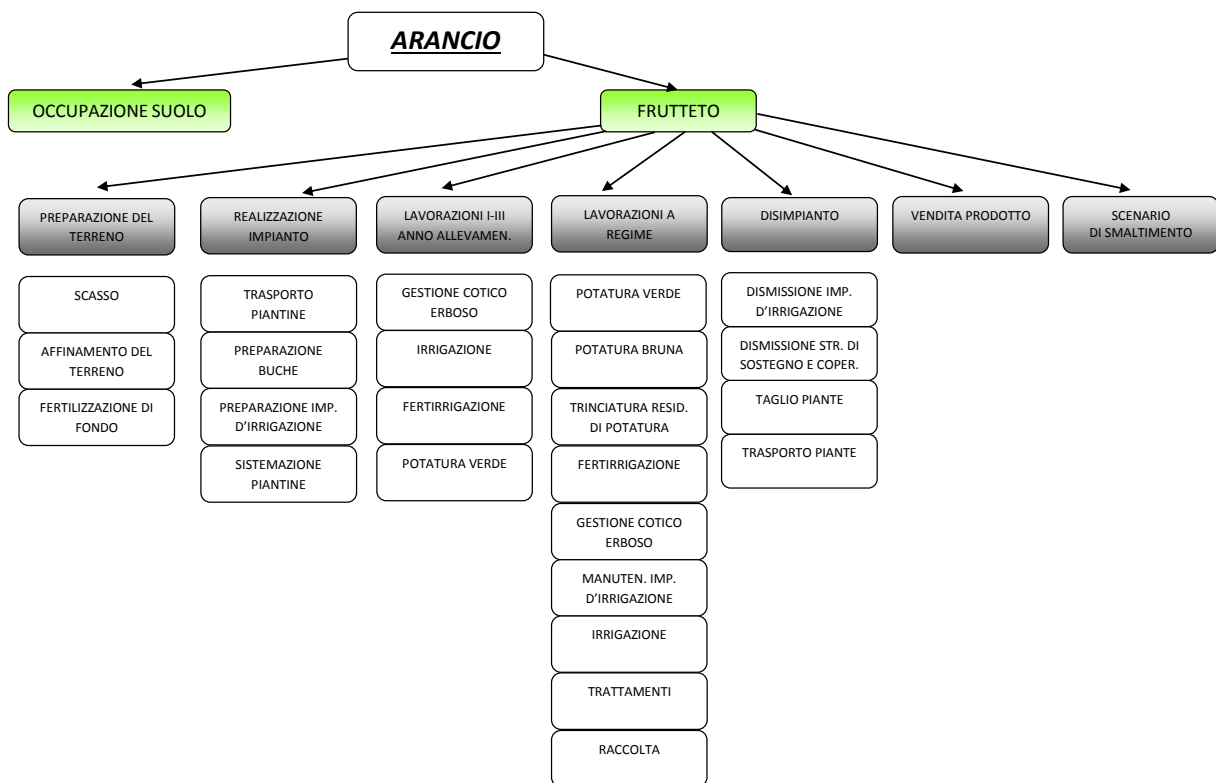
ARANCIO

OCCUPAZIONE SUOLO

FRUTTETO

PREPARAZIONE DEL TERRENO

SCASSO

AFFINAMENTO DEL TERRENO

FERTILIZZAZIONE DI FONDO

REALIZZAZIONE IMPIANTO

TRASPORTO PIANTINE

PREPARAZIONE BUCHE

PREPARAZIONE IMP. D'IRRIGAZIONE

SISTEMAZIONE PIANTINE

LAVORAZIONI I-III ANNO ALLEVAMEN.

GESTIONE COTICO ERBOSO

IRRIGAZIONE

FERTIRRIGAZIONE

POTATURA VERDE

LAVORAZIONI A REGIME

POTATURA VERDE

POTATURA BRUNA

TRINCIATURA RESID. DI POTATURA

FERTIRRIGAZIONE

GESTIONE COTICO ERBOSO

MANUTEN. IMP. D'IRRIGAZIONE

IRRIGAZIONE

TRATTAMENTI

RACCOLTA

DISIMPIANTO

DISMISSIONE IMP. D'IRRIGAZIONE

DISMISSIONE STR. DI SOSTEGNO E COPER.

TAGLIO PIANTE

TRASPORTO PIANTE

VENDITA PRODOTTO

SCENARIO DI SMALTIMENTO